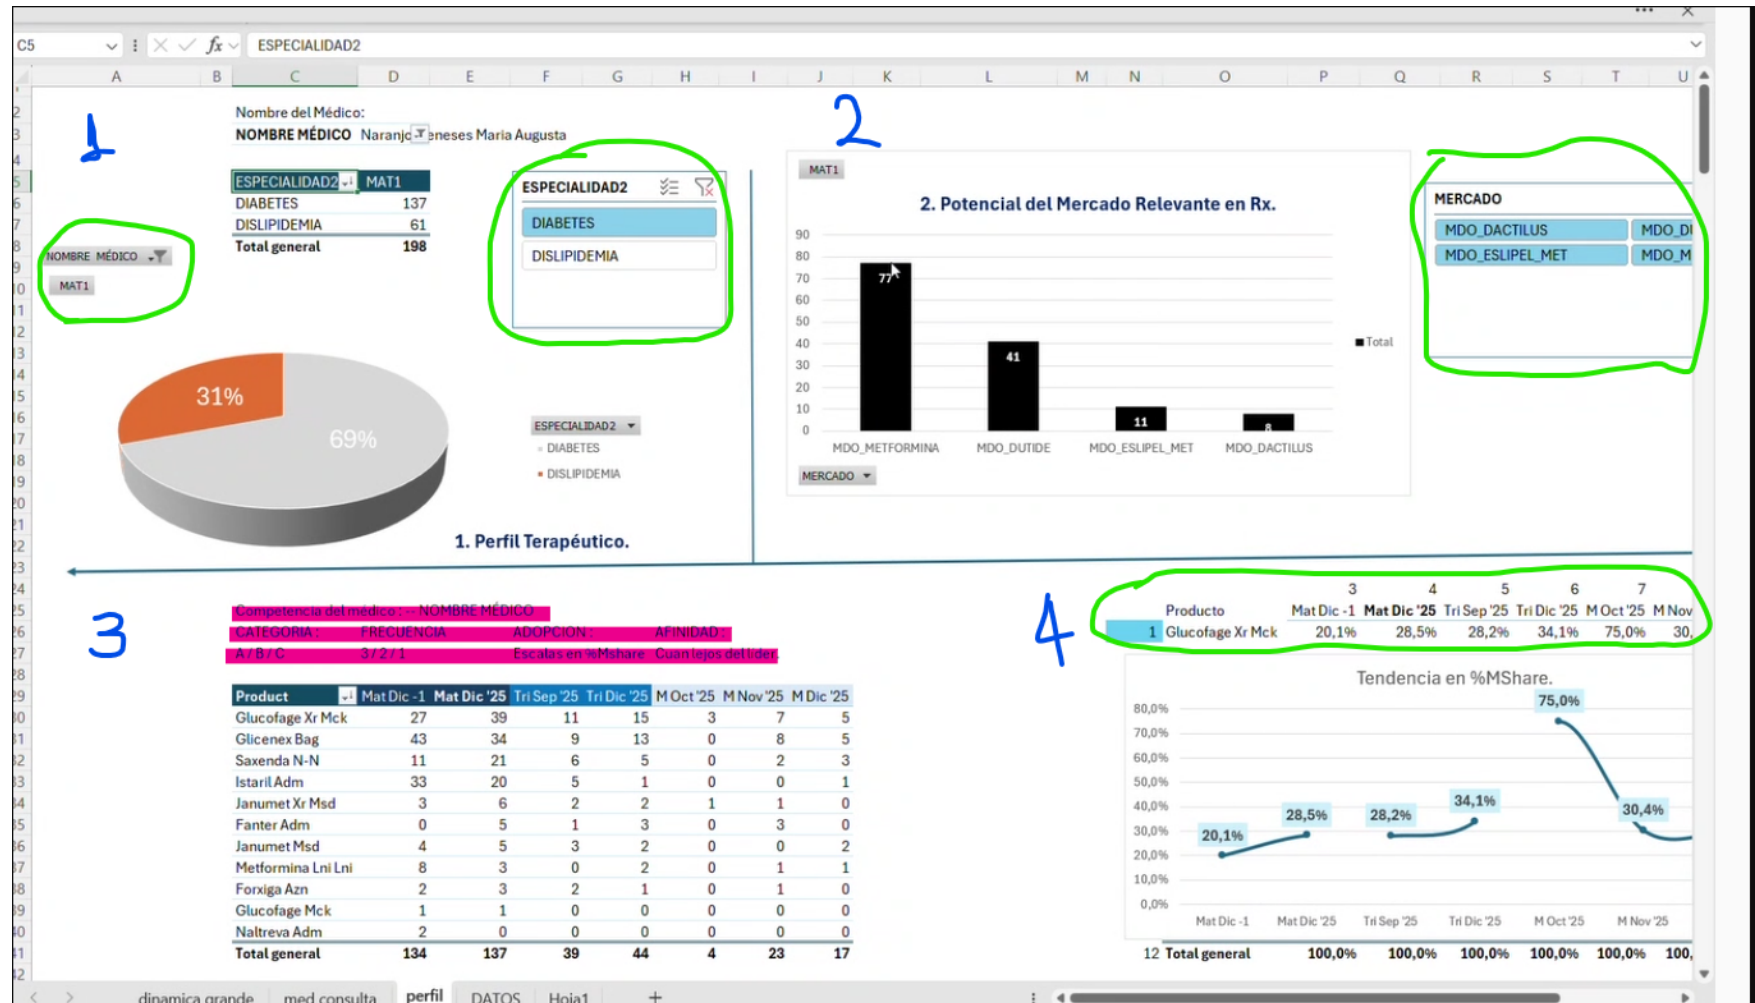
C5
ESPECIALIDAD2

A B C D E F G H I J K L M N O P Q R S T U

1

Nombre del Médico:
NOMBRE MÉDICO Naranjo Meneses Maria Augusta

| ESPECIALIDAD2 | MAT1 |
|---|---|
| DIABETES | 137 |
| DISLIPIDEMIA | 61 |
| Total general | 198 |

NOMBRE MÉDICO
MAT1

ESPECIALIDAD2
DIABETES
DISLIPIDEMIA

31%
69%

ESPECIALIDAD2
DIABETES
DISLIPIDEMIA

1. Perfil Terapéutico.

2

MAT1
2. Potencial del Mercado Relevante en Rx.
90 80 70 60 50 40 30 20 10 0
77 41 11 8
MDO_METFORMINA MDO_DUTIDE MDO_ESLIPEL_MET MDO_DACTILUS
Total
MERCADO

MERCADO
MDO_DACTILUS MDO_DI
MDO_ESLIPEL_MET MDO_M

3

Competencia del médico : - NOMBRE MÉDICO
CATEGORIA : FRECUENCIA ADOPCION : AFINIDAD :
A / B / C 3 / 2 / 1 Escalas en %Mshare Cuan lejos del lider

| Product | Mat Dic -1 | Mat Dic '25 | Tri Sep '25 | Tri Dic '25 | M Oct '25 | M Nov '25 | M Dic '25 |
|---|---|---|---|---|---|---|---|
| Glucofage Xr Mck | 27 | 39 | 11 | 15 | 3 | 7 | 5 |
| Glicenex Bag | 43 | 34 | 9 | 13 | 0 | 8 | 5 |
| Saxenda N-N | 11 | 21 | 6 | 5 | 0 | 2 | 3 |
| Istaril Adm | 33 | 20 | 5 | 1 | 0 | 0 | 1 |
| Janumet Xr Msd | 3 | 6 | 2 | 2 | 1 | 1 | 0 |
| Fanter Adm | 0 | 5 | 1 | 3 | 0 | 3 | 0 |
| Janumet Msd | 4 | 5 | 3 | 2 | 0 | 0 | 2 |
| Metformina Lni Lni | 8 | 3 | 0 | 2 | 0 | 1 | 1 |
| Forxiga Azn | 2 | 3 | 2 | 1 | 0 | 1 | 0 |
| Glucofage Mck | 1 | 1 | 0 | 0 | 0 | 0 | 0 |
| Naltreva Adm | 2 | 0 | 0 | 0 | 0 | 0 | 0 |
| Total general | 134 | 137 | 39 | 44 | 4 | 23 | 17 |

4

| | 3 | 4 | 5 | 6 | 7 | |
|---|---|---|---|---|---|---|
| Producto | Mat Dic -1 | Mat Dic '25 | Tri Sep '25 | Tri Dic '25 | M Oct '25 | M Nov |
| 1 Glucofage Xr Mck | 20,1% | 28,5% | 28,2% | 34,1% | 75,0% | 30, |

Tendencia en %MShare.
80,0% 70,0% 60,0% 50,0% 40,0% 30,0% 20,0% 10,0% 0,0%
20,1% 28,5% 28,2% 34,1% 75,0% 30,4%
Mat Dic -1 Mat Dic '25 Tri Sep '25 Tri Dic '25 M Oct '25 M Nov '25

12 Total general 100,0% 100,0% 100,0% 100,0% 100,0% 100,

dinamica grande med consulta perfil DATOS Hoja1 +